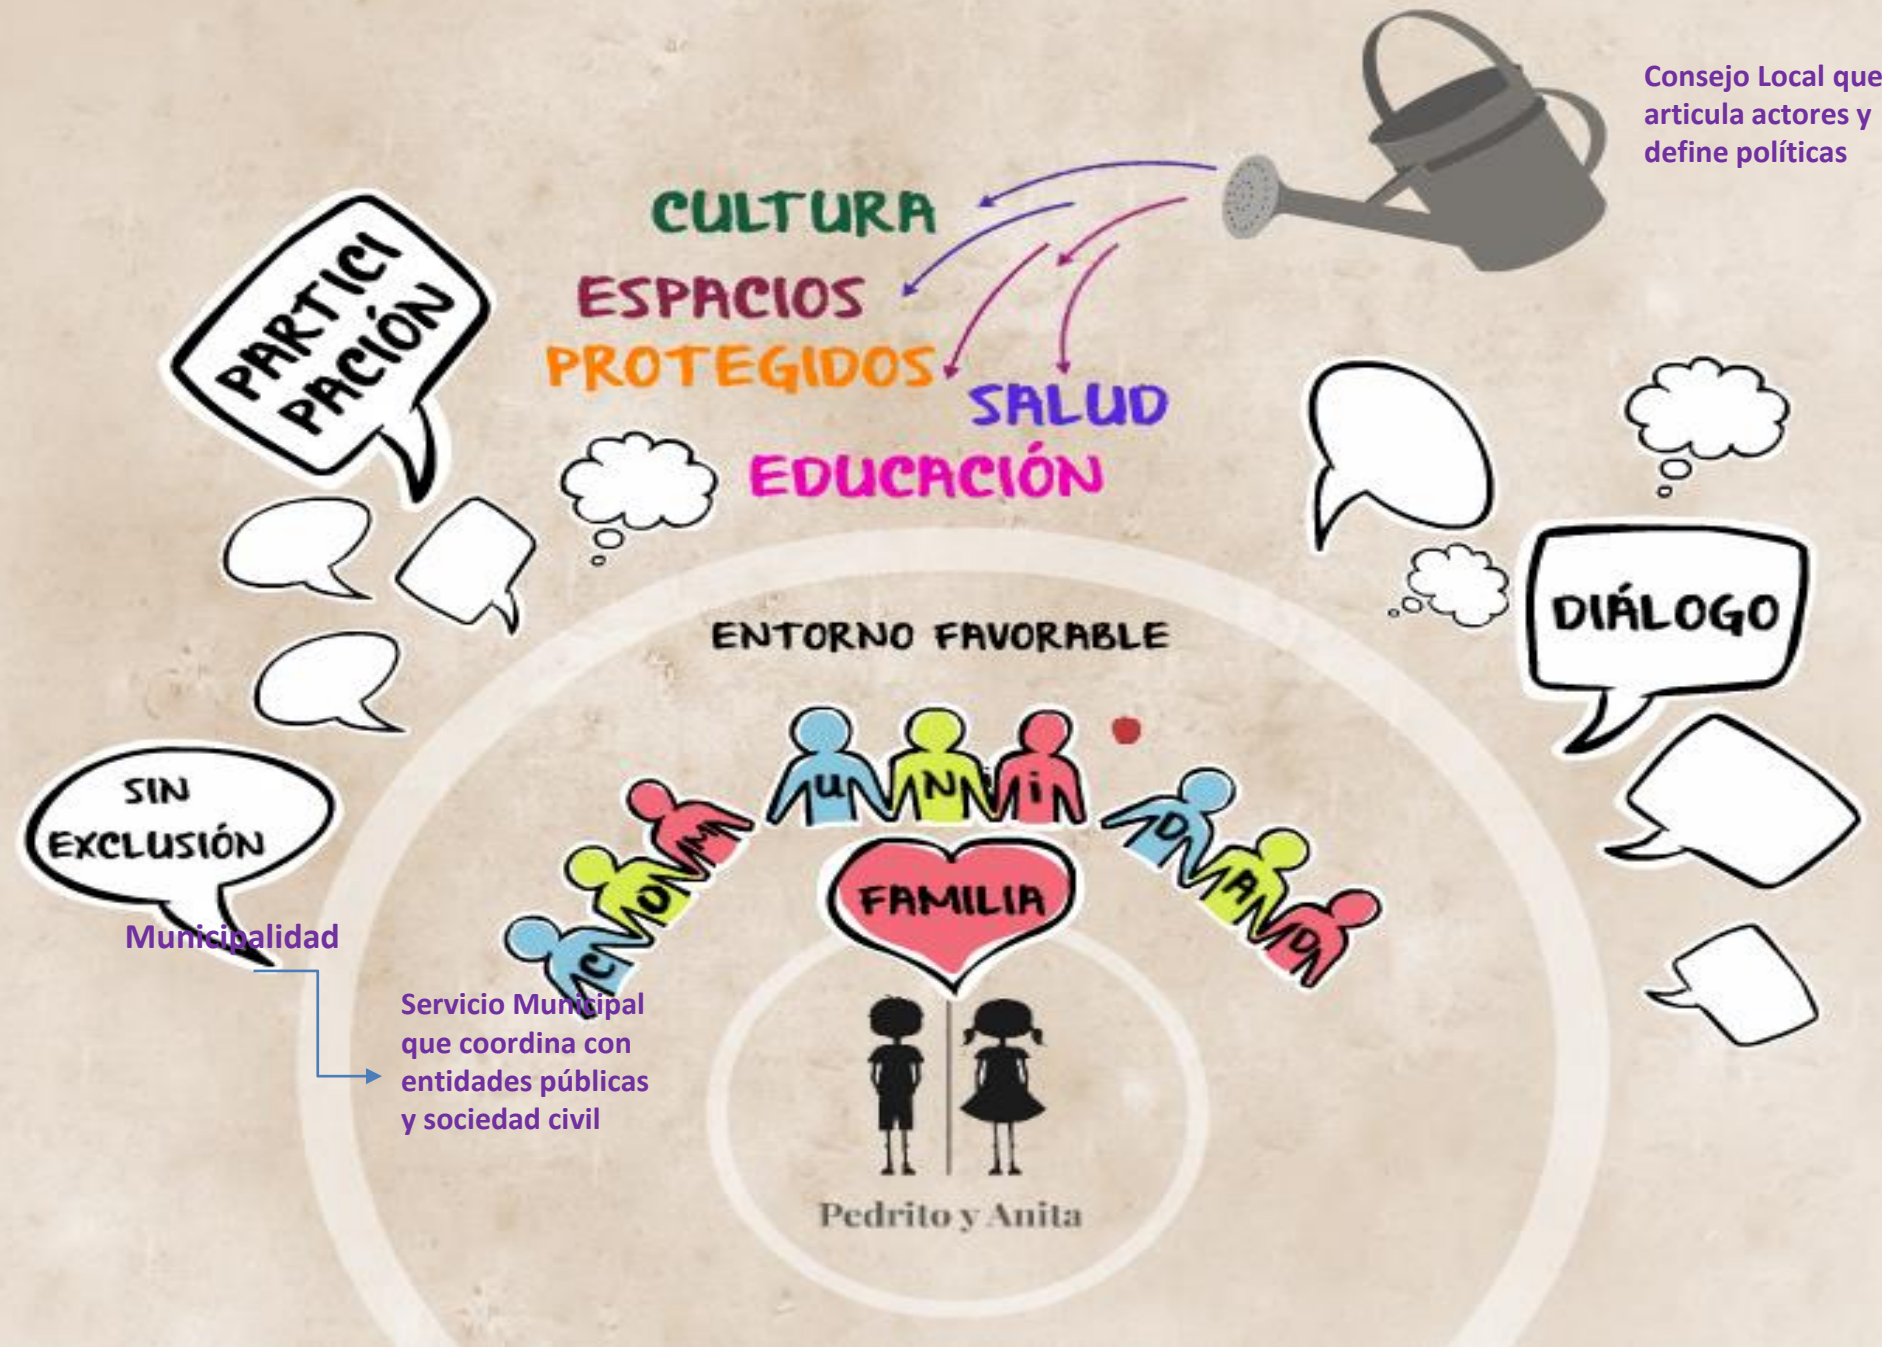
Consejo Local que articula actores y define políticas

CULTURA

ESPACIOS PROTEGIDOS

SALUD

EDUCACIÓN

PARTICIPACIÓN

DIÁLOGO

SIN EXCLUSIÓN

ENTORNO FAVORABLE

COMUNIDAD

FAMILIA

Pedrito y Anita

Municipalidad

Servicio Municipal que coordina con entidades públicas y sociedad civil